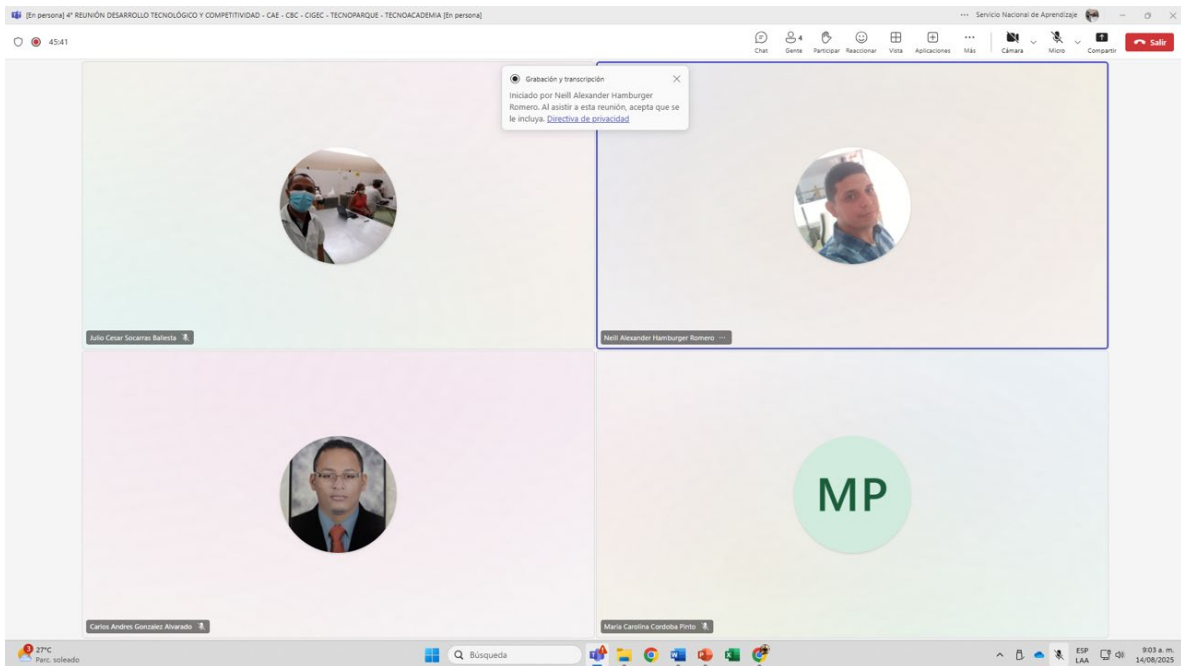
[En persona] 4° REUNIÓN DESARROLLO TECNOLÓGICO Y COMPETITIVIDAD - CAE - CBC - CIGEC - TECNOPARQUE - TECNOACADEMIA [En persona]

... Servicio Nacional de Aprendizaje

45:41

Chat
4 Gente
Participar
Reaccionar
Vista
Aplicaciones
... Más
Cámara
Micro
Compartir
Salir

Grabación y transcripción

Iniciado por Neill Alexander Hamburger Romero. Al asistir a esta reunión, acepta que se le incluya. Directiva de privacidad

Julio Cesar Socarras Ballesta

Neill Alexander Hamburger Romero ...

Carlos Andres Gonzalez Alvarado

MP

Maria Carolina Cordoba Pinto

27°C
Parc. soleado

Búsqueda

ESP
LAA

9:03 a. m.
14/08/2025